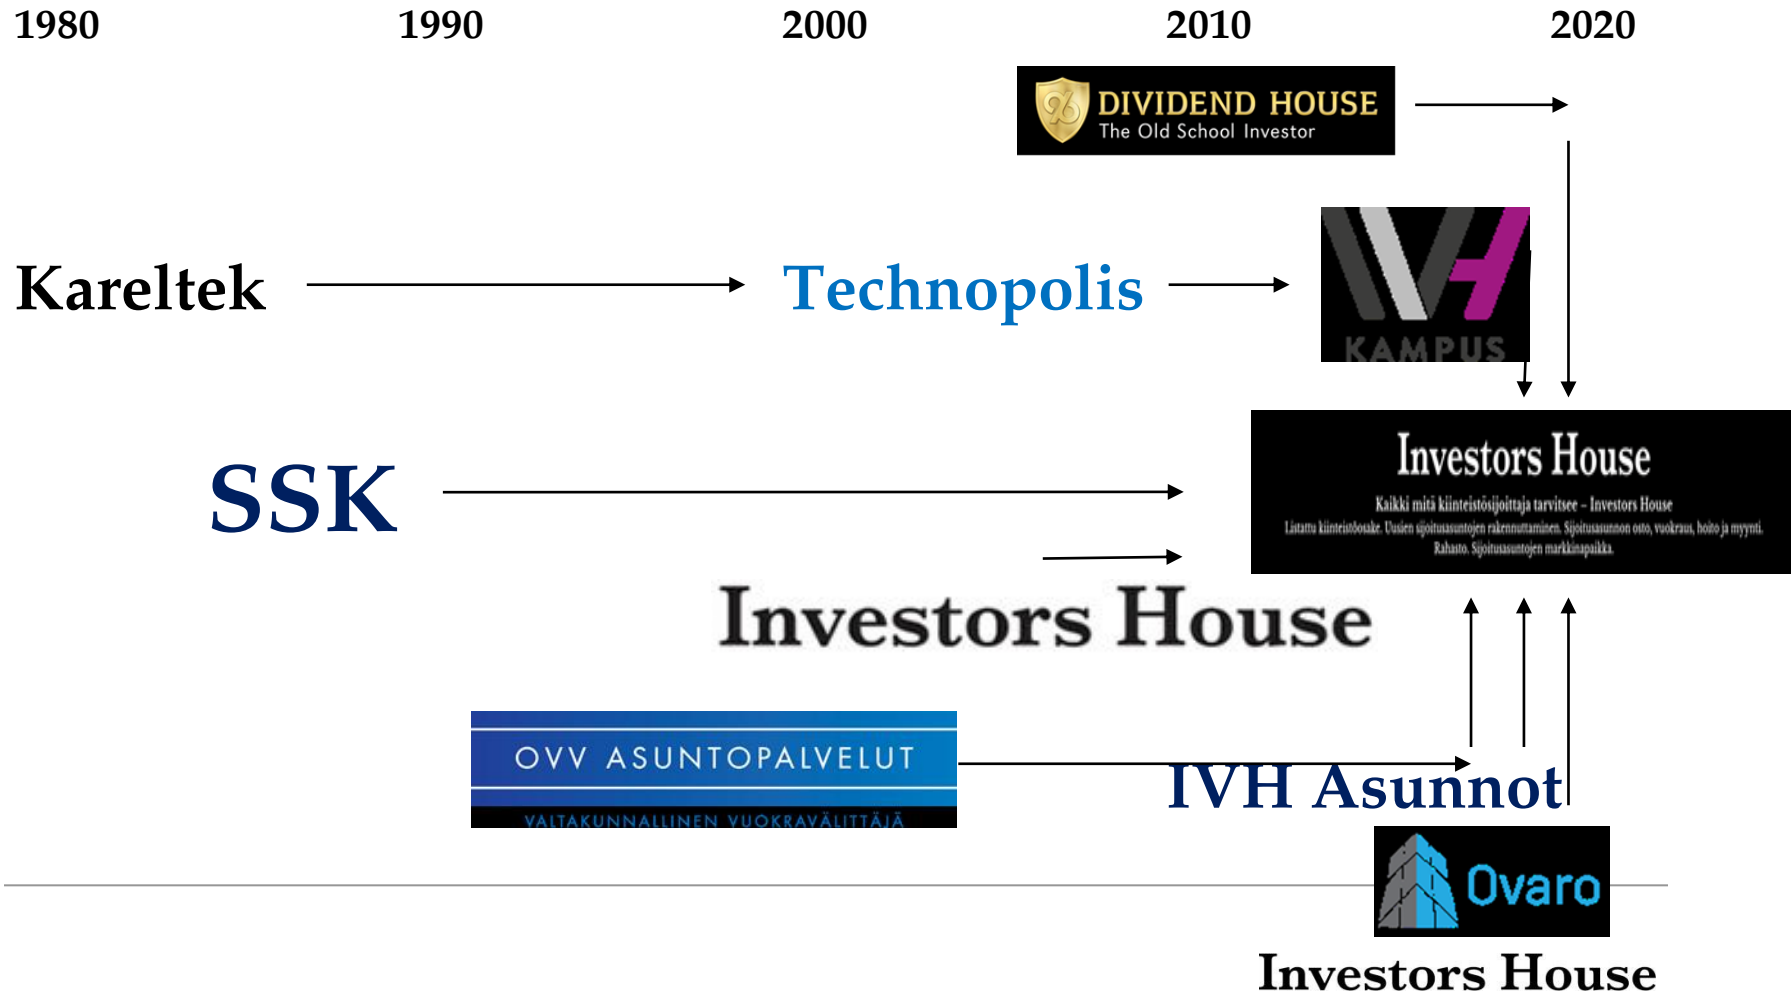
1980 1990 2000 2010 2020

DIVIDEND HOUSE
The Old School Investor

Kareltek

Technopolis

KAMPUS

Investors House
Kaikki mitä kiinteistösijoittaja tarvitsee – Investors House
Listattu kiinteistöosake. Uusien sijoitusasuntojen rakennuttaminen. Sijoitusasunnon osto, vuokraus, hoito ja myynti. Rahasto. Sijoitusasuntojen markkinapaikka.

SSK

Investors House

OVV ASUNTOPALVELUT
VALTAKUNNALLINEN VUOKRAVÄLITTÄJÄ

IVH Asunnot

Ovaro

Investors House